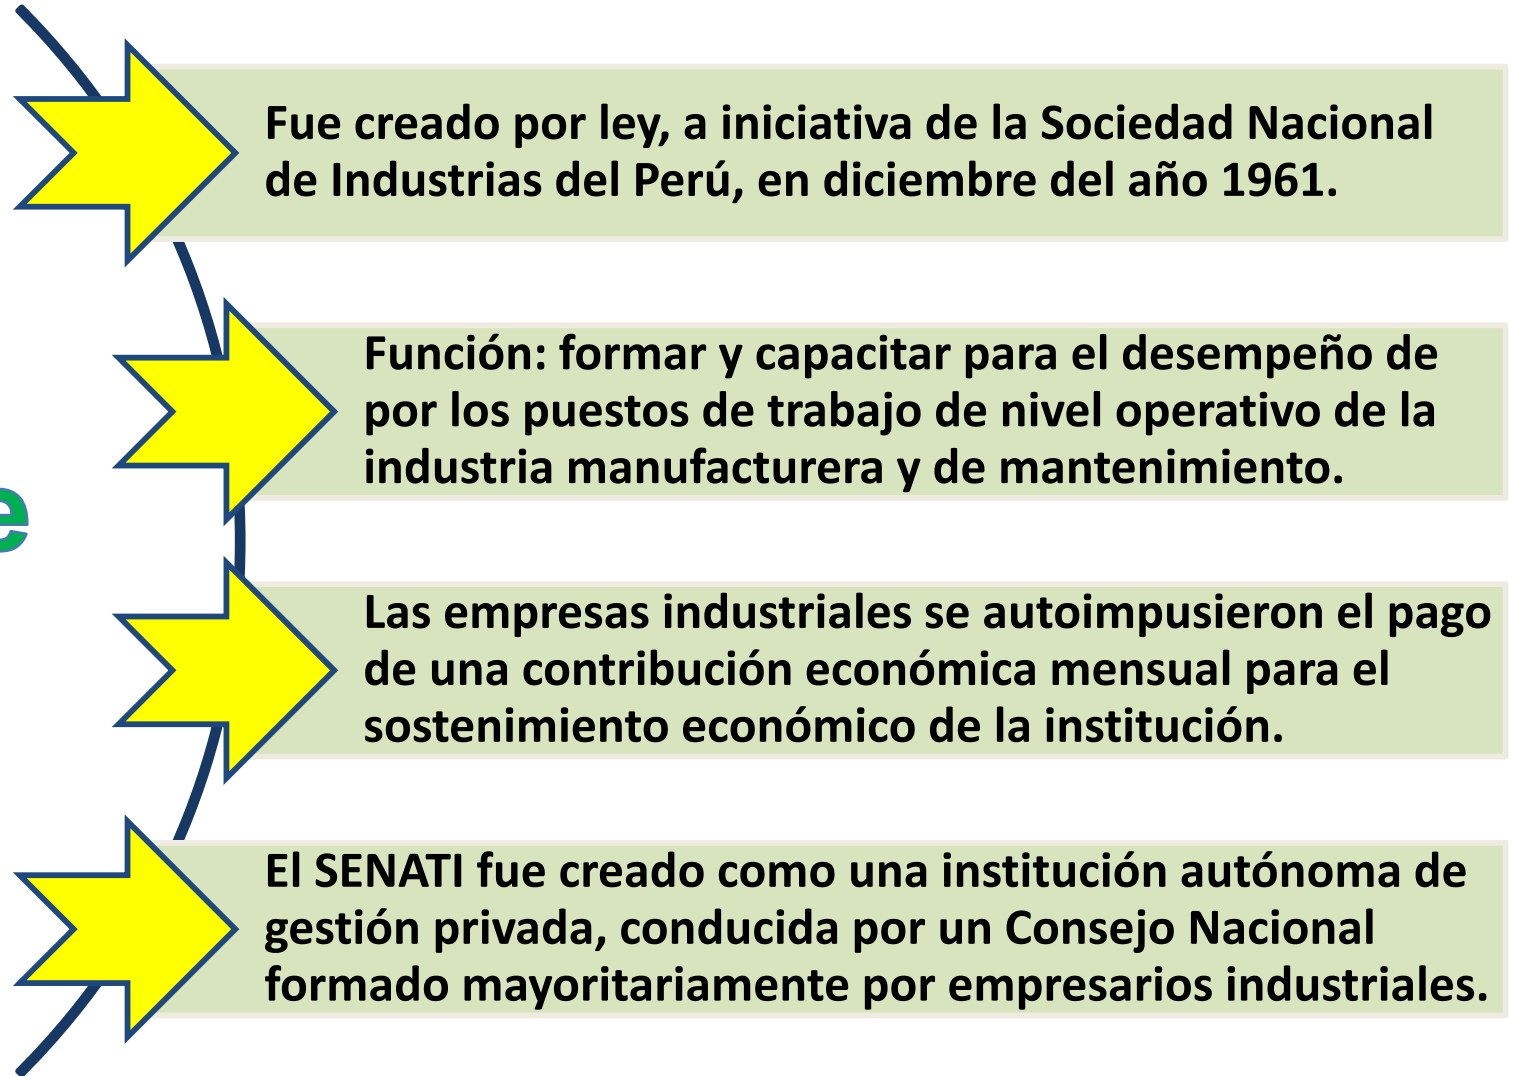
e

Fue creado por ley, a iniciativa de la Sociedad Nacional de Industrias del Perú, en diciembre del año 1961.

Función: formar y capacitar para el desempeño de por los puestos de trabajo de nivel operativo de la industria manufacturera y de mantenimiento.

Las empresas industriales se autoimpusieron el pago de una contribución económica mensual para el sostenimiento económico de la institución.

El SENATI fue creado como una institución autónoma de gestión privada, conducida por un Consejo Nacional formado mayoritariamente por empresarios industriales.